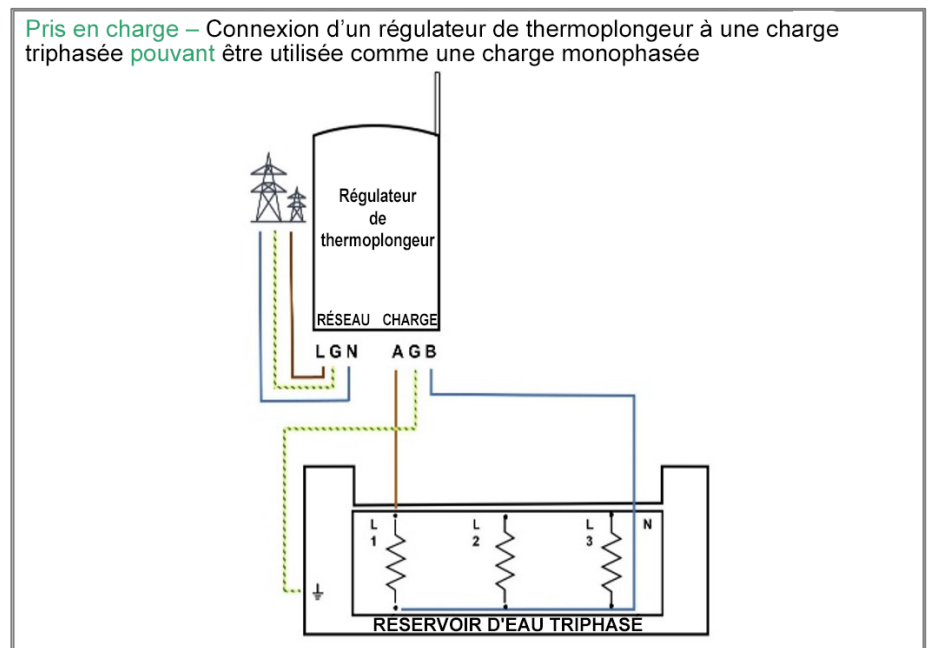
Pris en charge – Connexion d'un régulateur de thermoplongeur à une charge triphasée pouvant être utilisée comme une charge monophasée

Régulateur de thermoplongeur

RÉSEAU CHARGE

L G N A G B

L 1

L 2

L 3

N

RESERVOIR D'EAU TRIPHASE